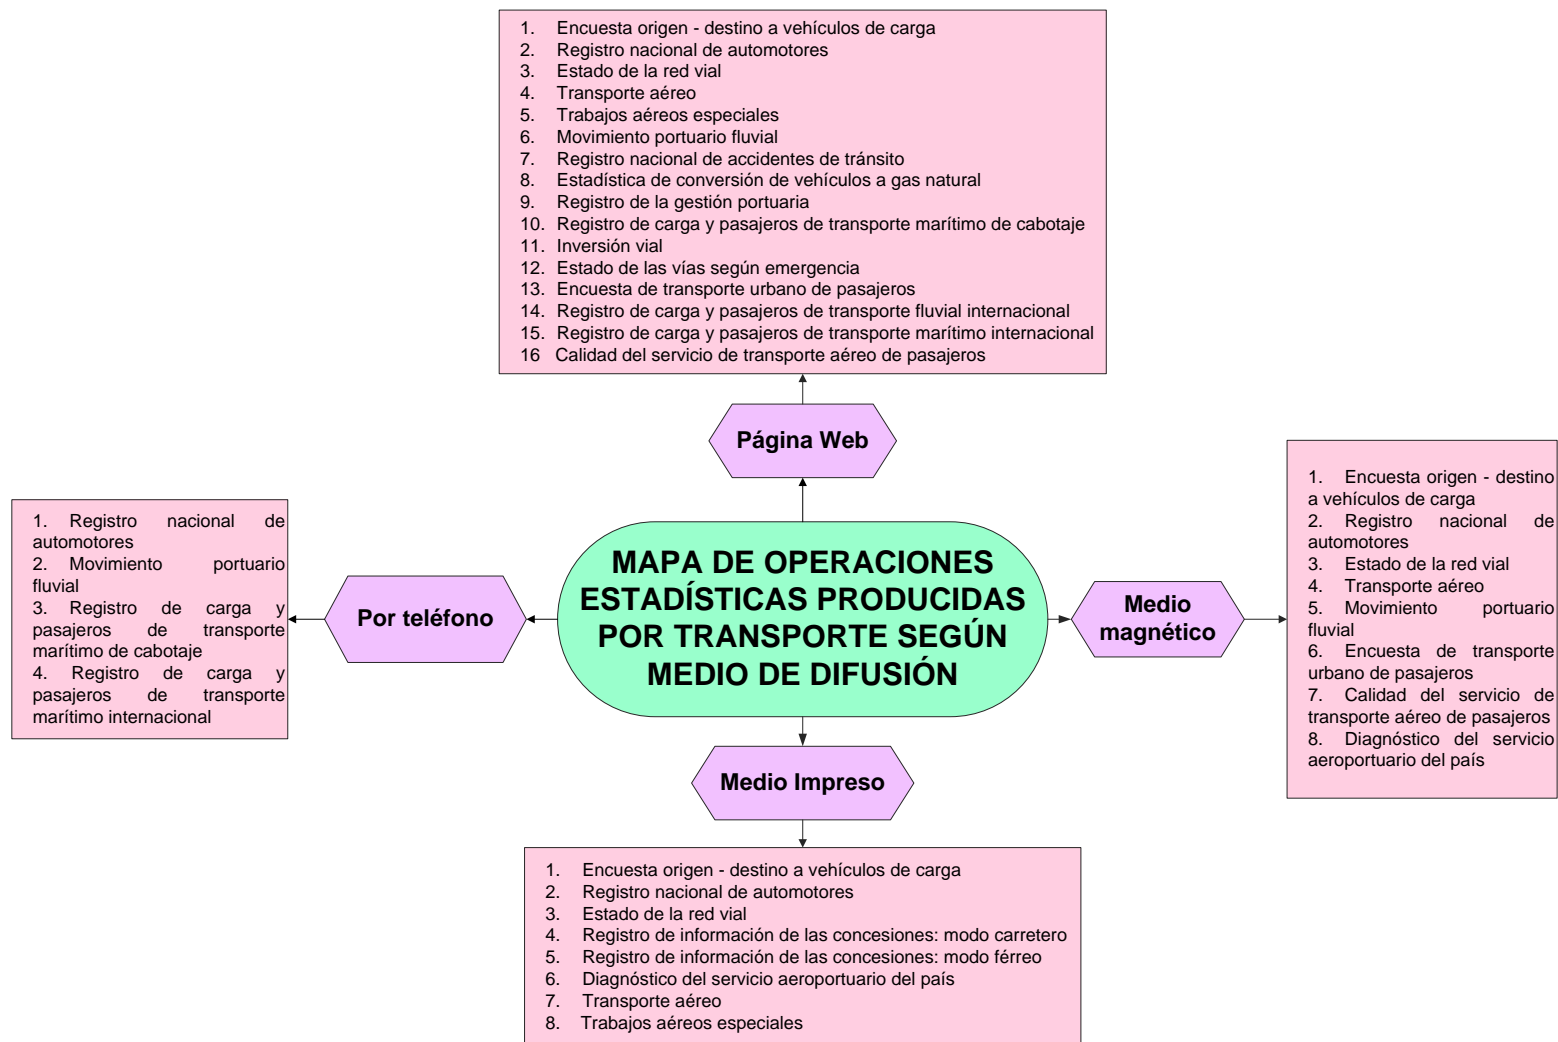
1. Encuesta origen - destino a vehículos de carga
2. Registro nacional de automotores
3. Estado de la red vial
4. Transporte aéreo
5. Trabajos aéreos especiales
6. Movimiento portuario fluvial
7. Registro nacional de accidentes de tránsito
8. Estadística de conversión de vehículos a gas natural
9. Registro de la gestión portuaria
10. Registro de carga y pasajeros de transporte marítimo de cabotaje
11. Inversión vial
12. Estado de las vías según emergencia
13. Encuesta de transporte urbano de pasajeros
14. Registro de carga y pasajeros de transporte fluvial internacional
15. Registro de carga y pasajeros de transporte marítimo internacional
16 Calidad del servicio de transporte aéreo de pasajeros

Página Web

1. Registro nacional de automotores
2. Movimiento portuario fluvial
3. Registro de carga y pasajeros de transporte marítimo de cabotaje
4. Registro de carga y pasajeros de transporte marítimo internacional

Por teléfono

MAPA DE OPERACIONES ESTADÍSTICAS PRODUCIDAS POR TRANSPORTE SEGÚN MEDIO DE DIFUSIÓN

Medio magnético

1. Encuesta origen - destino a vehículos de carga
2. Registro nacional de automotores
3. Estado de la red vial
4. Transporte aéreo
5. Movimiento portuario fluvial
6. Encuesta de transporte urbano de pasajeros
7. Calidad del servicio de transporte aéreo de pasajeros
8. Diagnóstico del servicio aeroportuario del país

Medio Impreso

1. Encuesta origen - destino a vehículos de carga
2. Registro nacional de automotores
3. Estado de la red vial
4. Registro de información de las concesiones: modo carretero
5. Registro de información de las concesiones: modo férreo
6. Diagnóstico del servicio aeroportuario del país
7. Transporte aéreo
8. Trabajos aéreos especiales